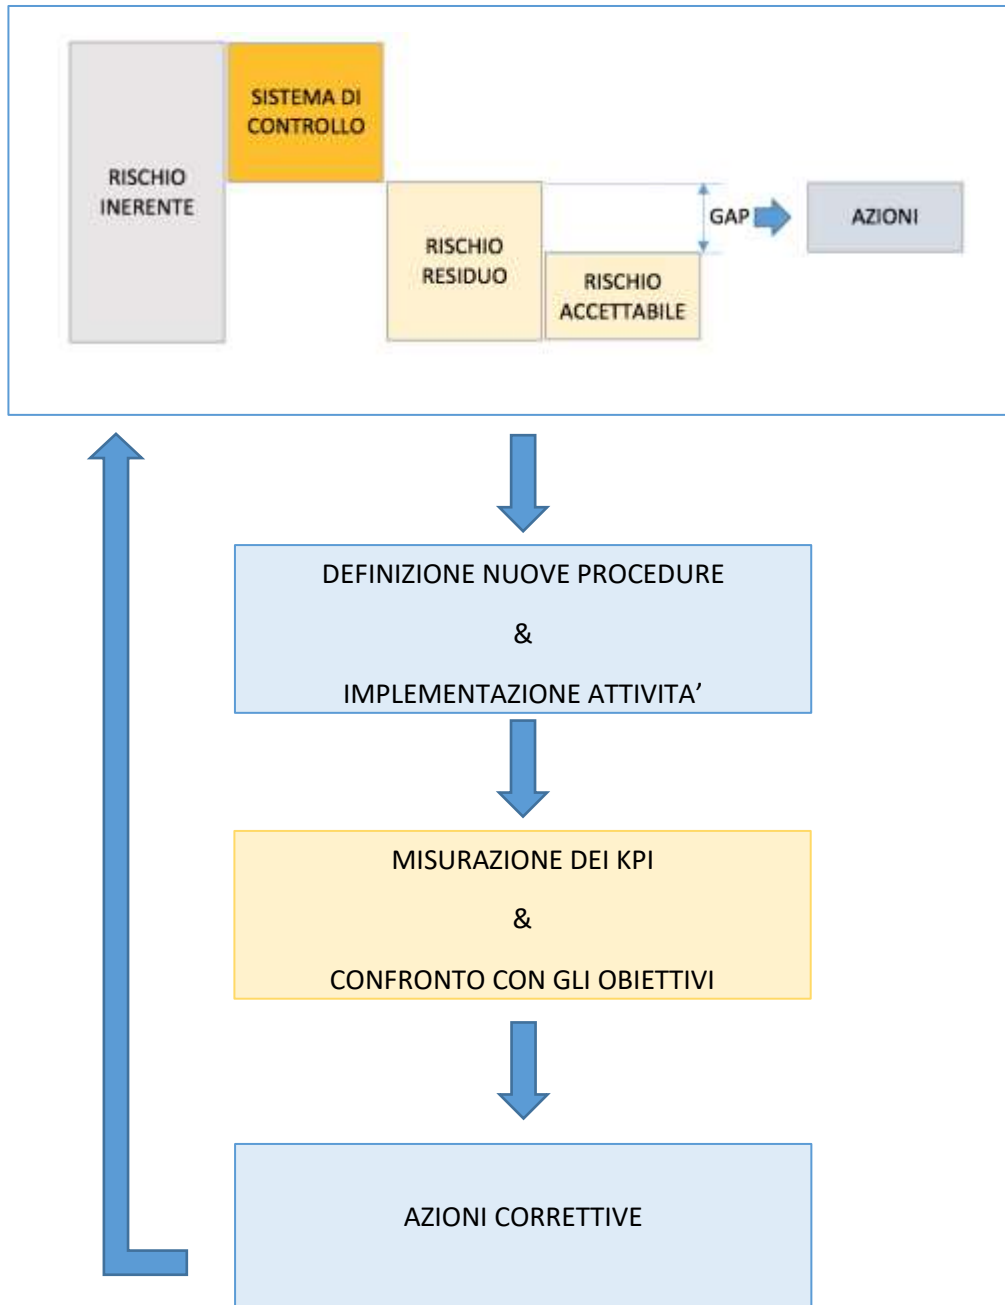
RISCHIO INERENTE

SISTEMA DI CONTROLLO

RISCHIO RESIDUO

RISCHIO ACCETTABILE

GAP

AZIONI

DEFINIZIONE NUOVE PROCEDURE

&

IMPLEMENTAZIONE ATTIVITA'

MISURAZIONE DEI KPI

&

CONFRONTO CON GLI OBIETTIVI

AZIONI CORRETTIVE